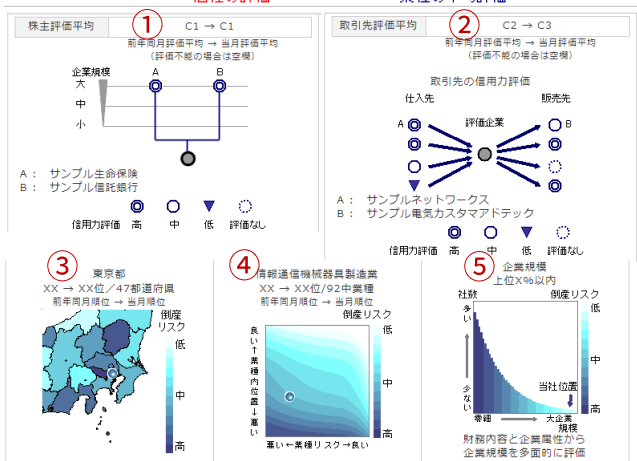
株主評価平均
①
C1 → C1
前年同月評価平均 → 当月評価平均
(評価不能の場合は空欄)
企業規模
大
中
小
A
B
A： サンプル生命保険
B： サンプル信託銀行
信用力評価 高 中 低 評価なし

取引先評価平均
②
C2 → C3
前年同月評価平均 → 当月評価平均
(評価不能の場合は空欄)
取引先の信用力評価
仕入先
販売先
評価企業
A
B
A： サンプルネットワークス
B： サンプル電気カスタマアドテック
信用力評価 高 中 低 評価なし

③
東京都
XX → XX位／47都道府県
前年同月順位 → 当月順位
倒産リスク
低
中
高

④
情報通信機械器具製造業
XX → XX位/92中業種
前年同月順位 → 当月順位
倒産リスク
低
中
高
良い↑業種内位置↓悪い
悪い←業種リスク→良い

⑤
企業規模
上位X%以内
社数
倒産リスク
多い
少ない
低
中
高
当社位置
零細
大企業
規模
財務内容と企業属性から
企業規模を多面的に評価